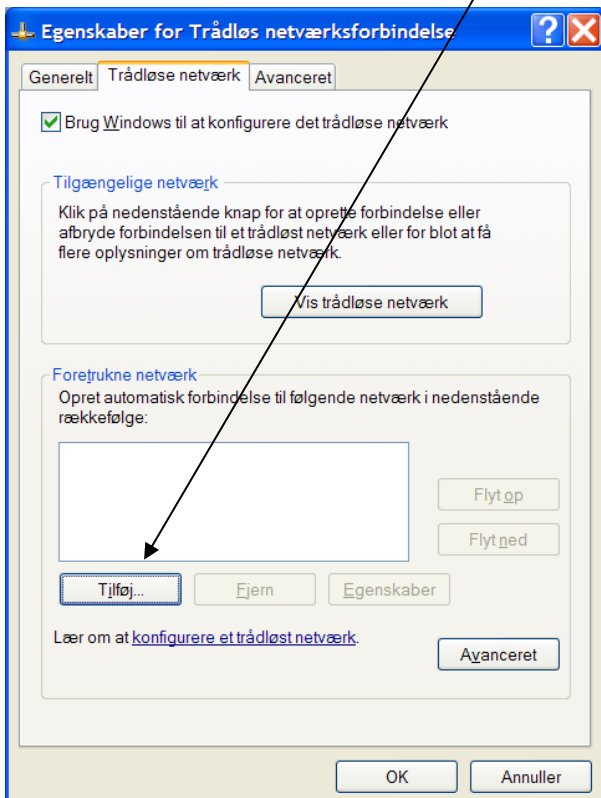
Egenskaber for Trådløs netværksforbindelse

Generelt | Trådløse netværk | Avanceret

Brug Windows til at konfigurere det trådløse netværk

Tilgængelige netværk

Klik på nedenstående knap for at oprette forbindelse eller afbryde forbindelsen til et trådløst netværk eller for blot at få flere oplysninger om trådløse netværk.

Vis trådløse netværk

Foretrukne netværk

Opret automatisk forbindelse til følgende netværk i nedenstående rækkefølge:

Flyt op

Flyt ned

Tilføj... | Fjern | Egenskaber

Lær om at konfigurere et trådløst netværk.

Avanceret

OK | Annuller